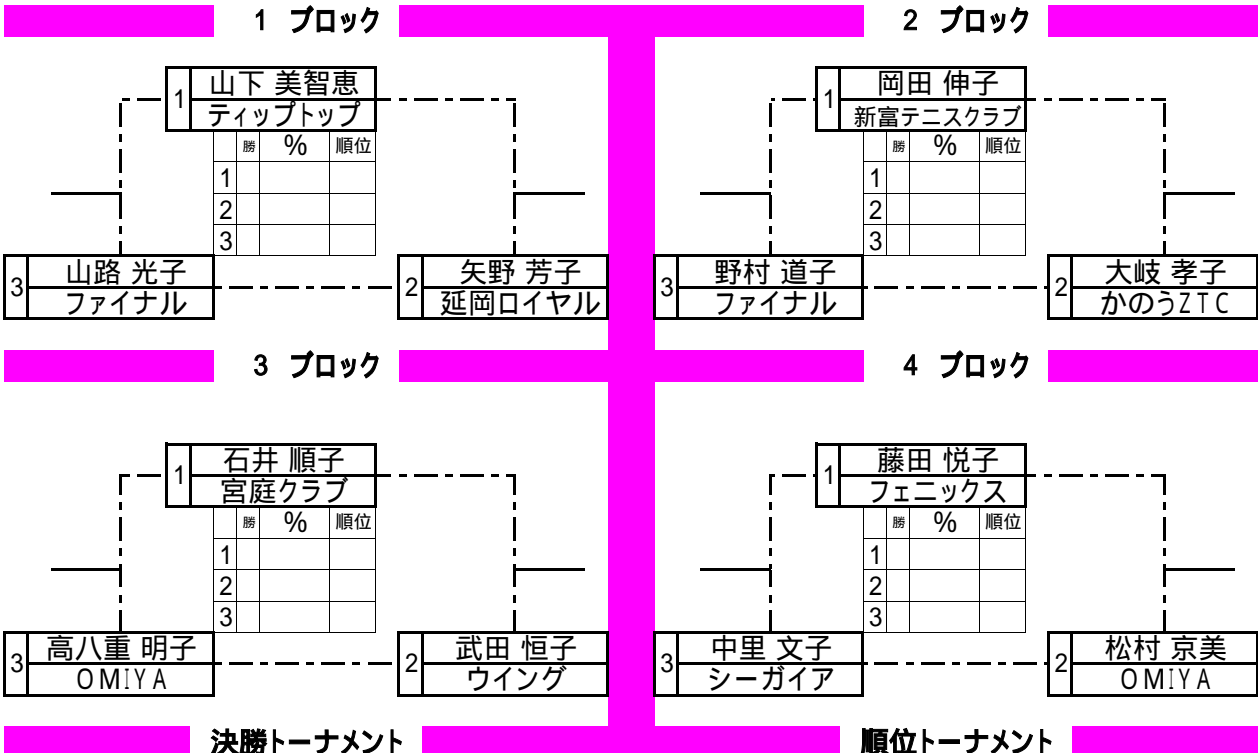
1 ブロック

| 1 | 山下 美智恵 |
|---|---|
| | ティップトップ |

| | 勝 | % | 順位 |
|---|---|---|---|
| 1 | | | |
| 2 | | | |
| 3 | | | |

| 3 | 山路 光子 |
|---|---|
| | ファイナル |

| 2 | 矢野 芳子 |
|---|---|
| | 延岡ロイヤル |

2 ブロック

| 1 | 岡田 伸子 |
|---|---|
| | 新富テニスクラブ |

| | 勝 | % | 順位 |
|---|---|---|---|
| 1 | | | |
| 2 | | | |
| 3 | | | |

| 3 | 野村 道子 |
|---|---|
| | ファイナル |

| 2 | 大岐 孝子 |
|---|---|
| | かのうZTC |

3 ブロック

| 1 | 石井 順子 |
|---|---|
| | 宮庭クラブ |

| | 勝 | % | 順位 |
|---|---|---|---|
| 1 | | | |
| 2 | | | |
| 3 | | | |

| 3 | 高八重 明子 |
|---|---|
| | OMIYA |

| 2 | 武田 恒子 |
|---|---|
| | ウイング |

4 ブロック

| 1 | 藤田 悦子 |
|---|---|
| | フェニックス |

| | 勝 | % | 順位 |
|---|---|---|---|
| 1 | | | |
| 2 | | | |
| 3 | | | |

| 3 | 中里 文子 |
|---|---|
| | シーガイア |

| 2 | 松村 京美 |
|---|---|
| | OMIYA |

決勝トーナメント

順位トーナメント